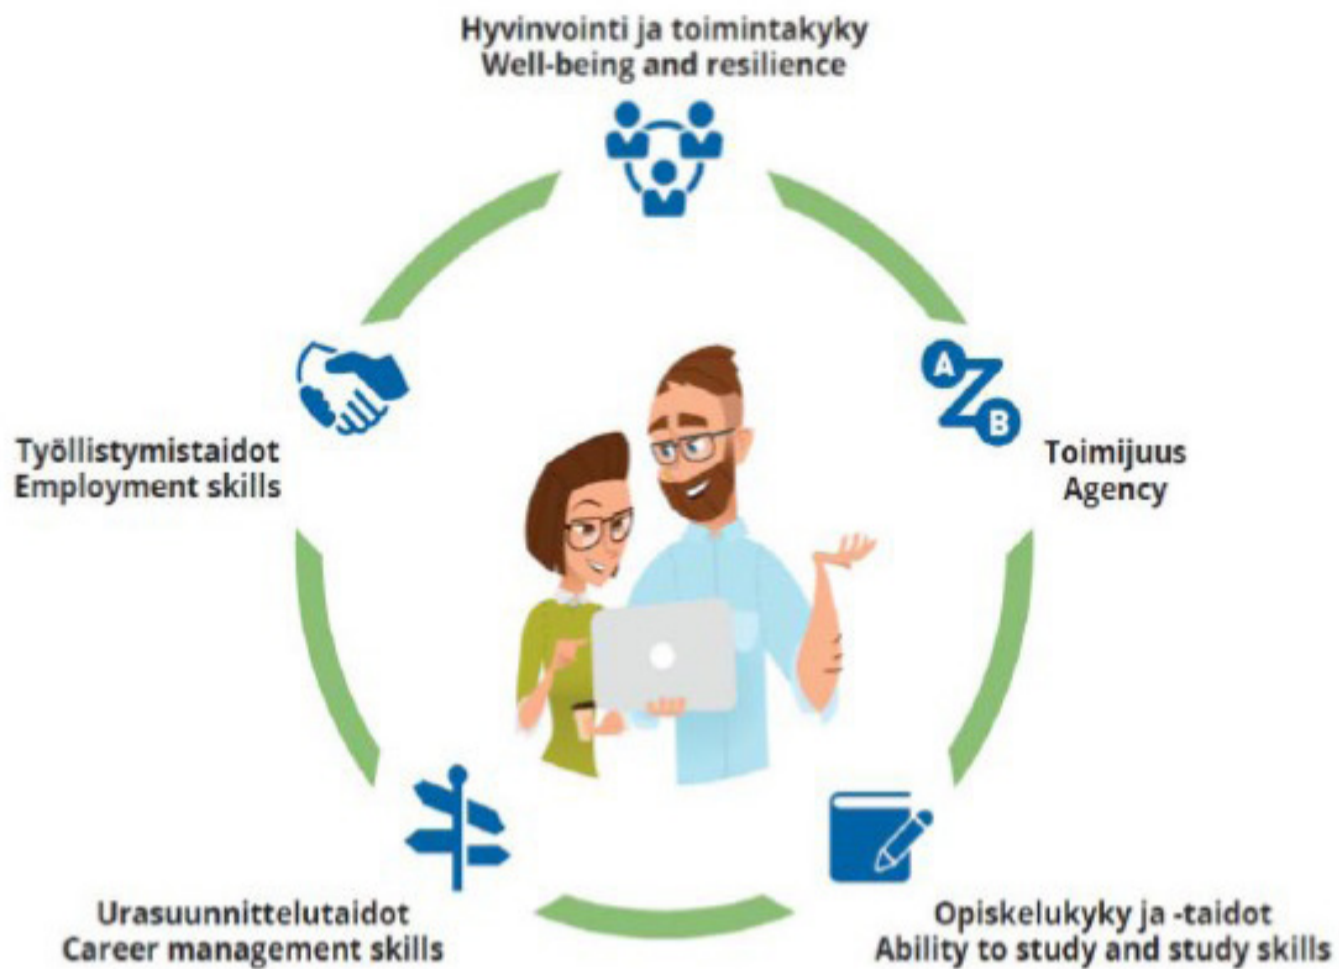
Hyvinvointi ja toimintakyky
Well-being and resilience

A Z B

Toimijuus
Agency

Työllistymistaidot
Employment skills

Urasuunnittelutaidot
Career management skills

Opiskelukyky ja -taidot
Ability to study and study skills